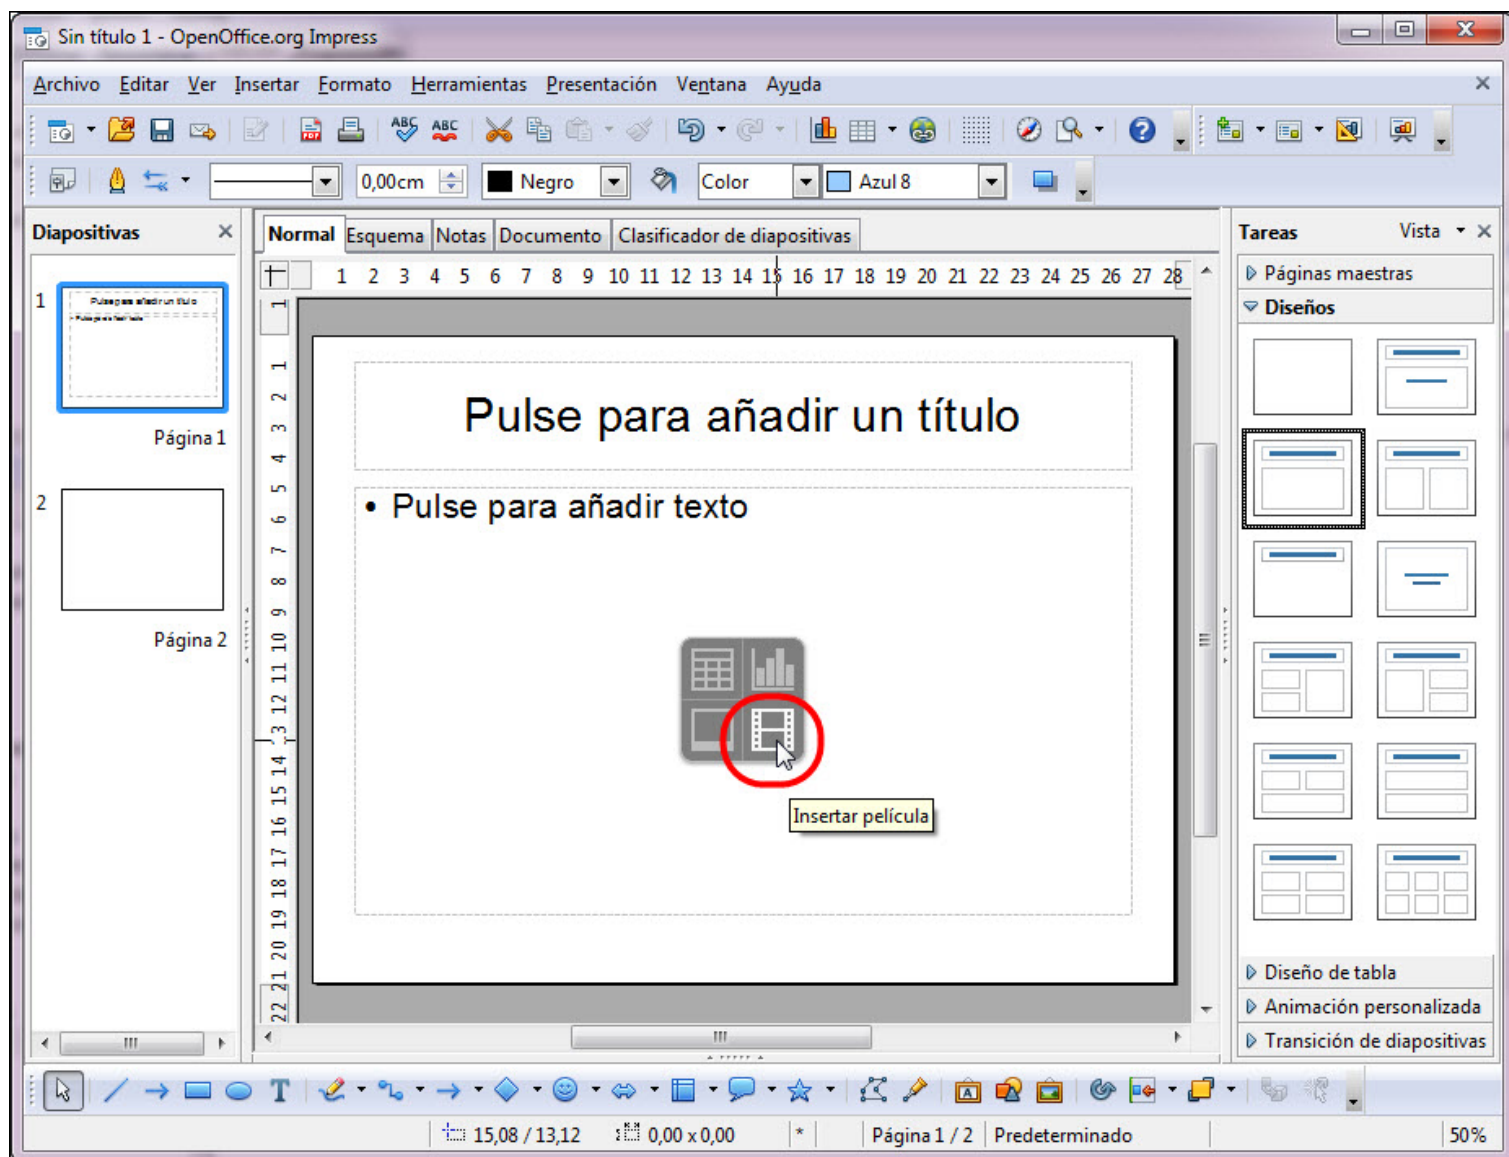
Sin título 1 - OpenOffice.org Impress

Archivo Editar Ver Insertar Formato Herramientas Presentación Ventana Ayuda

0,00cm Negro Color Azul 8

Diapositivas

1

Pulse para añadir un título
• Pulse para añadir texto

Página 1

2

Página 2

Normal Esquema Notas Documento Clasificador de diapositivas

1 2 3 4 5 6 7 8 9 10 11 12 13 14 15 16 17 18 19 20 21 22 23 24 25 26 27 28

1 2 3 4 5 6 7 8 9 10 11 12 13 14 15 16 17 18 19 20 21 22

Pulse para añadir un título

• Pulse para añadir texto

Insertar película

Tareas Vista

Páginas maestras

Diseños

Diseño de tabla

Animación personalizada

Transición de diapositivas

15,08 / 13,12 0,00 x 0,00 * Página 1 / 2 Predeterminado 50%